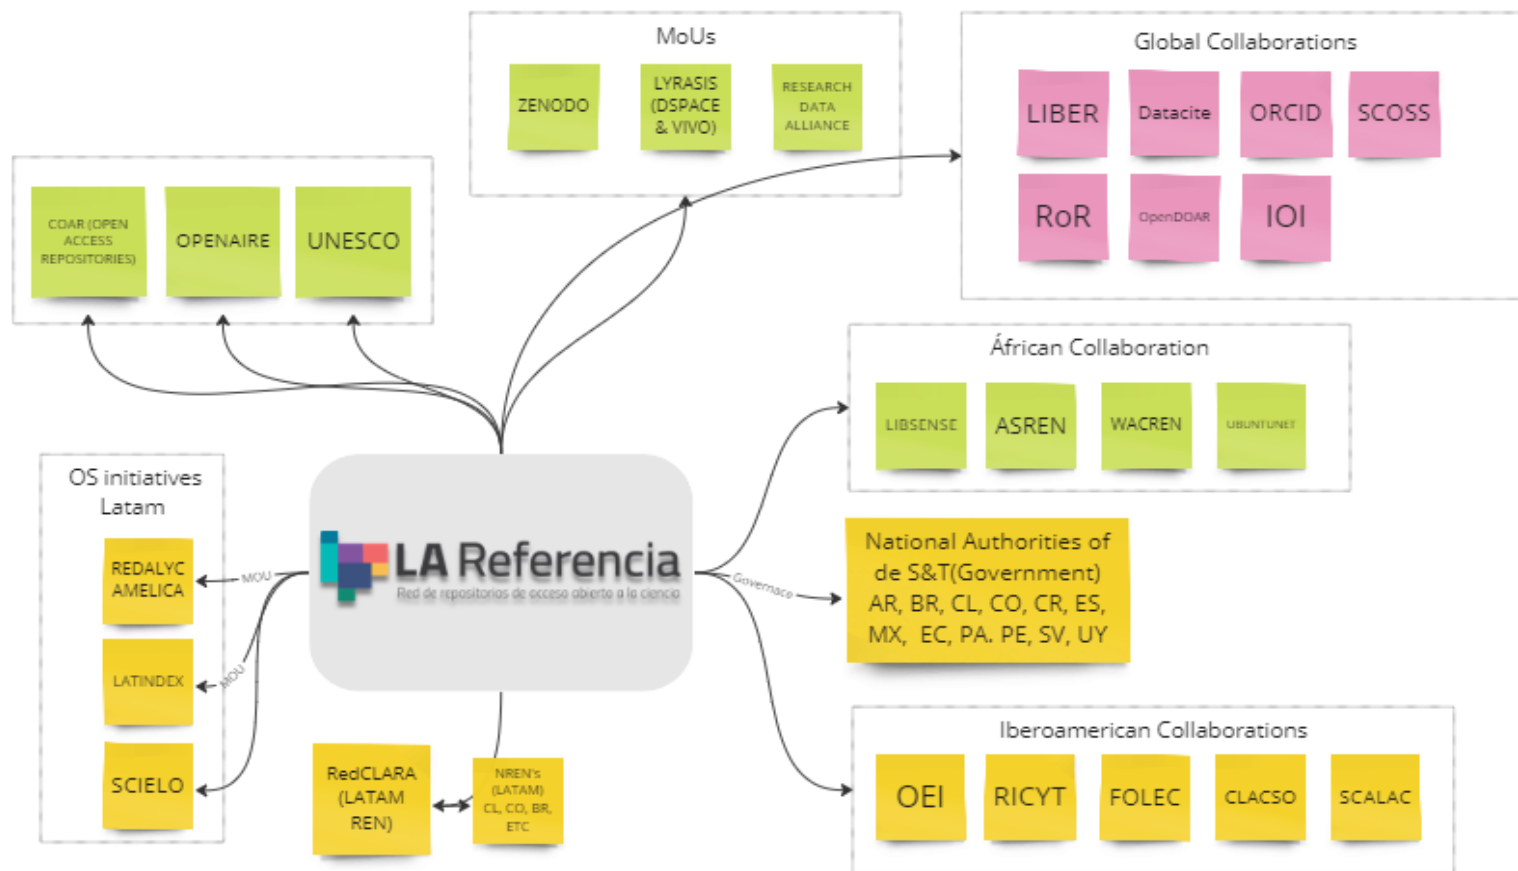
MoUs

ZENODO

LYRASIS (DSPACE & VIVO)

RESEARCH DATA ALLIANCE

Global Collaborations

LIBER

Datacite

ORCID

SCOSS

RoR

OpenDOAR

IOI

COAR (OPEN ACCESS REPOSITORIES)

OPENAIRE

UNESCO

África​n Collaboration

LIBSENSE

ASREN

WACREN

UBUNTUNET

OS initiatives Latam

REDALYC AMELICA

LATINDEX

SCIELO

MOU

MOU

LA Referencia

Red de repositorios de acceso abierto a la ciencia

Governace

National Authorities of de S&T(Government) AR, BR, CL, CO, CR, ES, MX, EC, PA. PE, SV, UY

RedCLARA (LATAM REN)

NREN's (LATAM) CL, CO, BR, ETC

Iberoamerican Collaborations

OEI

RICYT

FOLEC

CLACSO

SCALAC